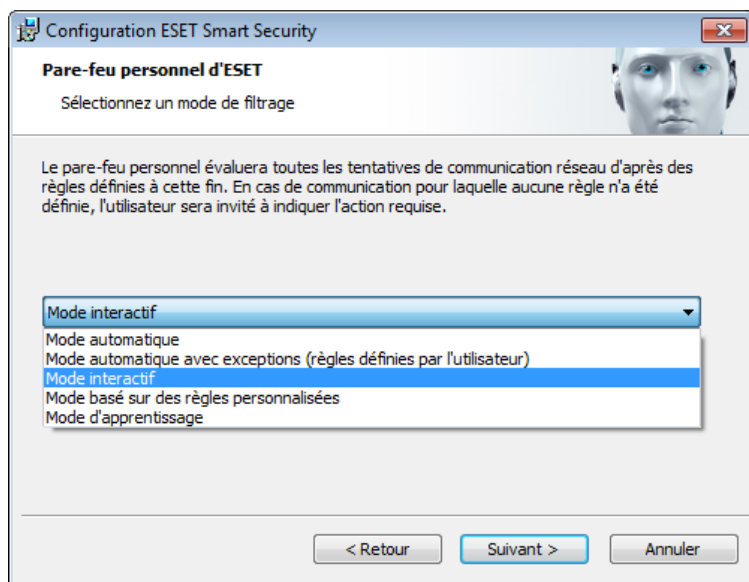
Configuration ESET Smart Security

Pare-feu personnel d'ESET

Sélectionnez un mode de filtrage

Le pare-feu personnel évaluera toutes les tentatives de communication réseau d'après des règles définies à cette fin. En cas de communication pour laquelle aucune règle n'a été définie, l'utilisateur sera invité à indiquer l'action requise.

Mode interactif

Mode automatique
Mode automatique avec exceptions (règles définies par l'utilisateur)
Mode interactif
Mode basé sur des règles personnalisées
Mode d'apprentissage

< Retour
Suivant >
Annuler